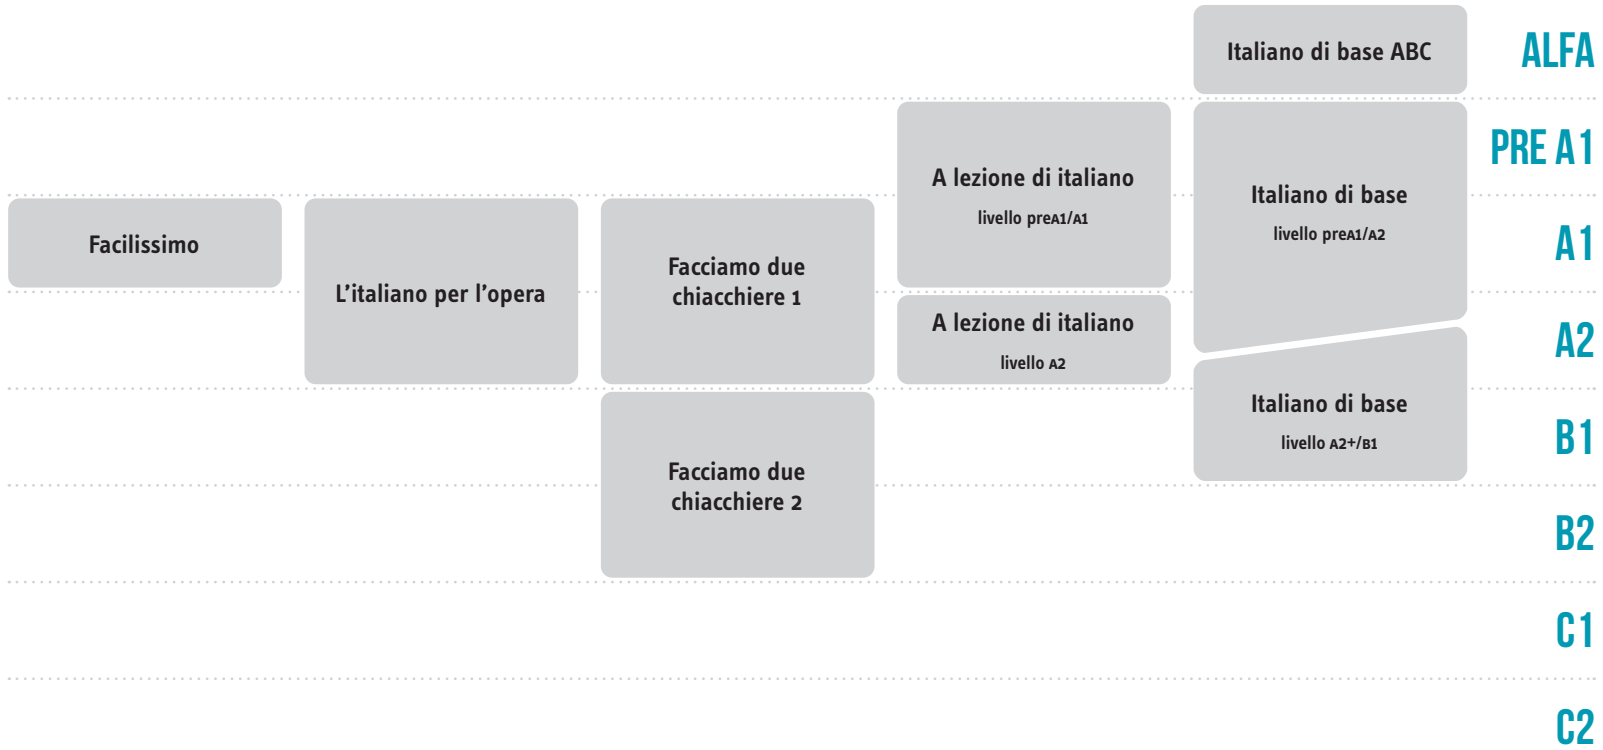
Italiano di base ABC

ALFA

PRE A1

A lezione di italiano
livello preA1/A1

Italiano di base
livello preA1/A2

Facilissimo

A1

L’italiano per l’opera

Facciamo due chiacchiere 1

A lezione di italiano
livello A2

A2

Italiano di base
livello A2+/B1

B1

Facciamo due chiacchiere 2

B2

C1

C2